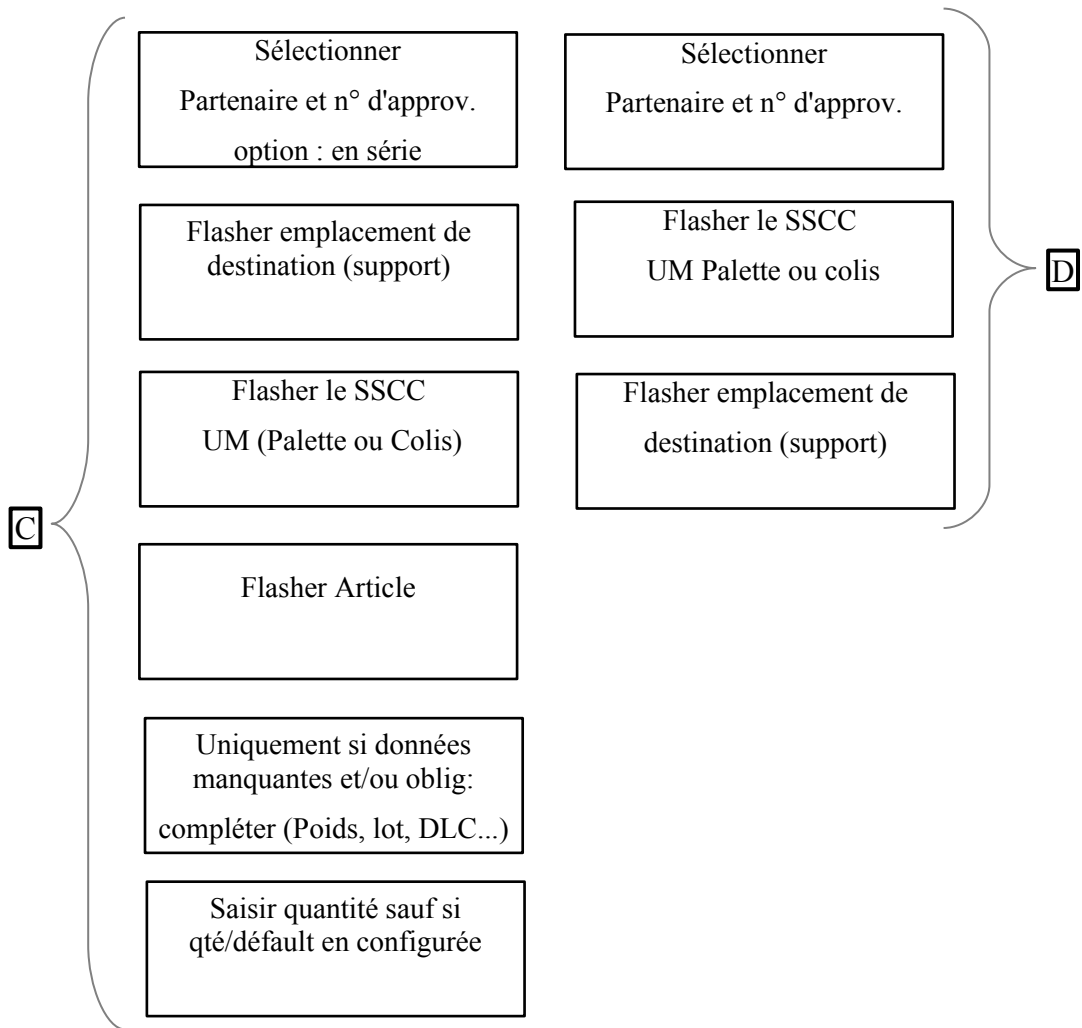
Sélectionner
Partenaire et n° d'approv.
option : en série

Flasher emplacement de destination (support)

Flasher le SSCC
UM (Palette ou Colis)

Flasher Article

Uniquement si données manquantes et/ou oblig:
compléter (Poids, lot, DLC...)

Saisir quantité sauf si qté/défault en configurée

C

Sélectionner
Partenaire et n° d'approv.

Flasher le SSCC
UM Palette ou colis

Flasher emplacement de destination (support)

D